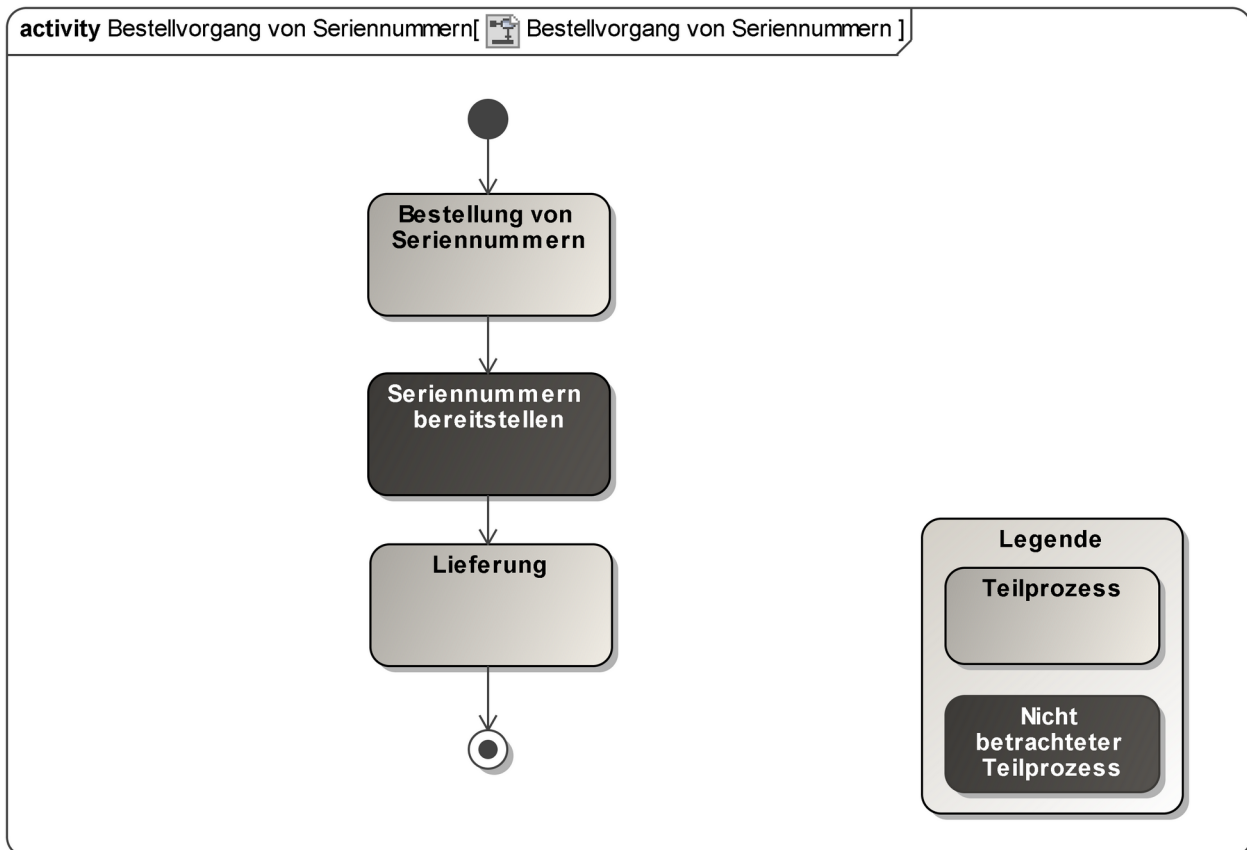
activity Bestellvorgang von Seriennummern[ Bestellvorgang von Seriennummern ]

Bestellung von Seriennummern

Seriennummern bereitstellen

Lieferung

Legende

Teilprozess

Nicht betrachteter Teilprozess